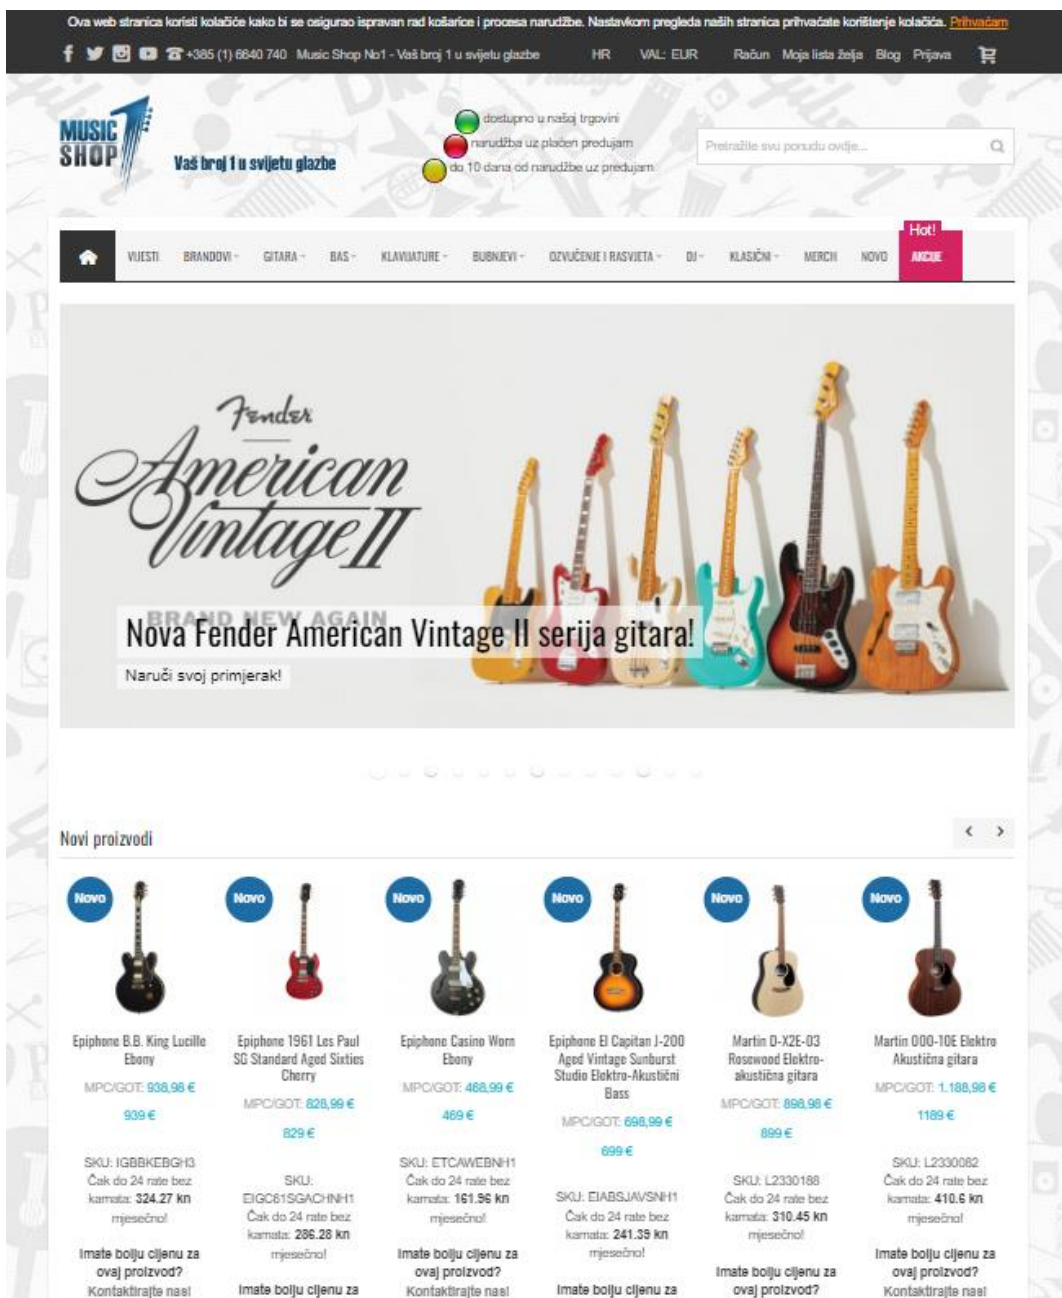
Ova web stranica koristi kolačiće kako bi se osigurao ispravan rad košarice i procesa narudžbe. Nastavkom pregleda naših stranica prihvaćate korištenje kolačića. Prihvaćam

+385 (1) 6640 740 Music Shop No1 - Vaš broj 1 u svijetu glazbe HR VAL: EUR Račun Moja lista želja Blog Prijava

MUSIC SHOP Vaš broj 1 u svijetu glazbe

dostupno u našoj trgovini
narudžba uz plaćen predujam
do 10 dana od narudžbe uz predujam

Pretražite svu ponudu ovdje...

VIJESTI BRANDOVI GITARA BAS KLAVIJATURE BUBNJEVI OZVUČENJE I RASVJETA DJ KLASIČNI MERCH NOVO Hot! AKCIJE

Fender American Vintage II

BRAND NEW AGAIN
Nova Fender American Vintage II serija gitara!
Naruči svoj primjerak!

Novi proizvodi

Novo
Epiphone B.B. King Lucille Ebony
MPC/GOT: 938,98 €
939 €
SKU: IGBBKEBGH3
Čak do 24 rate bez kamata: 324.27 kn mjesečno!
Imate bolju cijenu za ovaj proizvod? Kontaktirajte nas!

Novo
Epiphone 1961 Les Paul SG Standard Aged Sixties Cherry
MPC/GOT: 828,99 €
829 €
SKU: EIGC61SGACHNH1
Čak do 24 rate bez kamata: 286.28 kn mjesečno!
Imate bolju cijenu za

Novo
Epiphone Casino Worn Ebony
MPC/GOT: 468,99 €
469 €
SKU: ETCAWEBNH1
Čak do 24 rate bez kamata: 161.96 kn mjesečno!
Imate bolju cijenu za ovaj proizvod? Kontaktirajte nas!

Novo
Epiphone El Capitan J-200 Aged Vintage Sunburst Studio Elektro-Akustični Bass
MPC/GOT: 698,99 €
699 €
SKU: EIABSJAVSNH1
Čak do 24 rate bez kamata: 241.39 kn mjesečno!
Imate bolju cijenu za

Novo
Martin D-X2E-03 Rosewood Elektro-akustična gitara
MPC/GOT: 898,98 €
899 €
SKU: L2330188
Čak do 24 rate bez kamata: 310.45 kn mjesečno!
Imate bolju cijenu za ovaj proizvod?

Novo
Martin 000-10E Elektro Akustična gitara
MPC/GOT: 1.188,98 €
1189 €
SKU: L2330082
Čak do 24 rate bez kamata: 410.6 kn mjesečno!
Imate bolju cijenu za ovaj proizvod? Kontaktirajte nas!